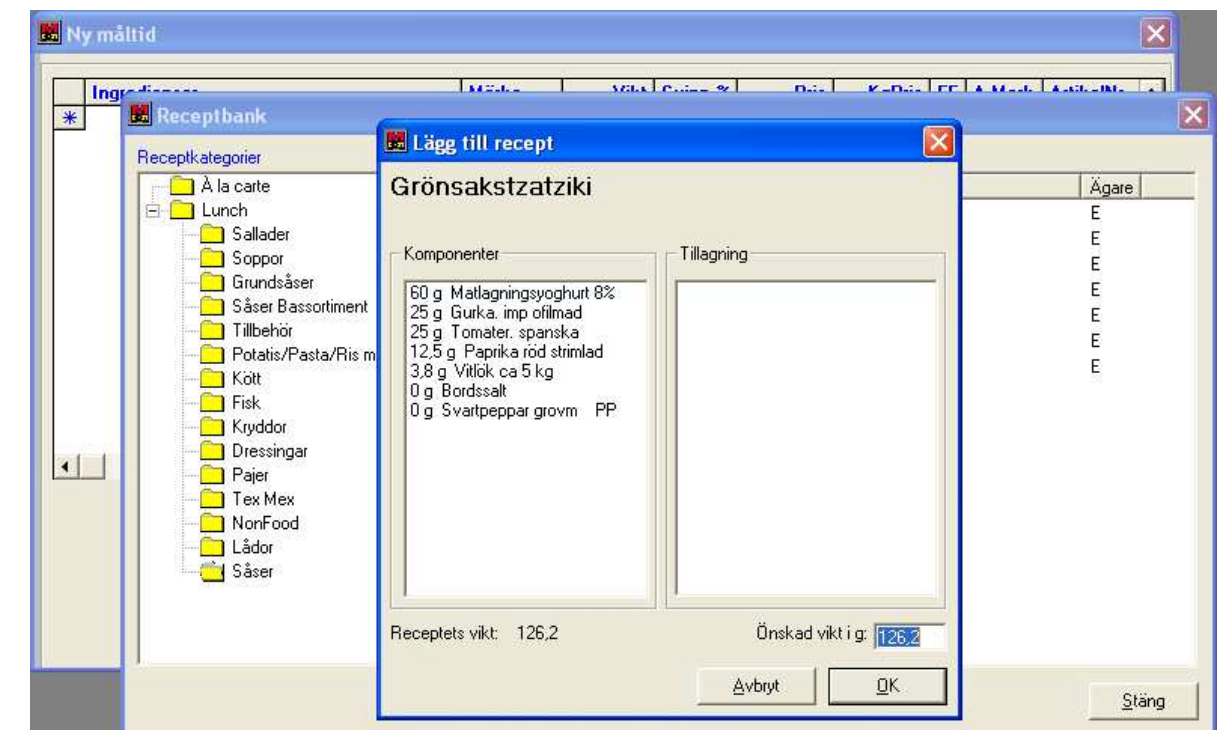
Ny måltid

Ingr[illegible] | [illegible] | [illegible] | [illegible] | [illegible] | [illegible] | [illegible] | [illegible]

Receptbank

Receptkategorier

À la carte
Lunch
Sallader
Soppor
Grundsåser
Såser Bassortiment
Tillbehör
Potatis/Pasta/Ris m
Kött
Fisk
Kryddor
Dressingar
Pajer
Tex Mex
NonFood
Lådor
Såser

Ägare
E
E
E
E
E
E
E

Stäng

Lägg till recept

Grönsakstzatziki

Komponenter

60 g Matlagningsyoghurt 8%
25 g Gurka. imp ofilmad
25 g Tomater. spanska
12,5 g Paprika röd strimlad
3,8 g Vitlök ca 5 kg
0 g Bordssalt
0 g Svartpeppar grovm PP

Tillagning

Receptets vikt: 126,2

Önskad vikt i g: 126,2

Avbryt

OK